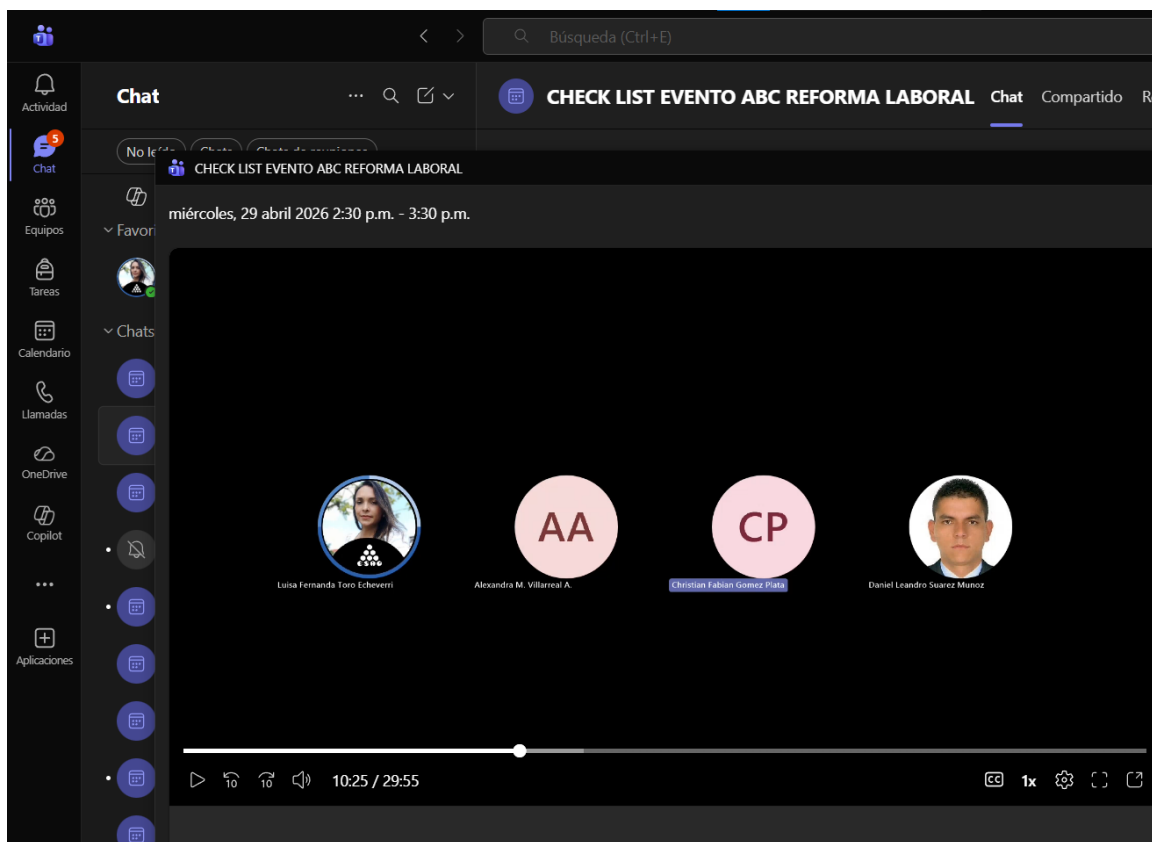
Búsqueda (Ctrl+E)

Actividad
5
Chat
Equipos
Tareas
Calendario
Llamadas
OneDrive
Copilot
...
Aplicaciones

Chat
No leído
Favori
Chats

CHECK LIST EVENTO ABC REFORMA LABORAL
Chat
Compartido
R

CHECK LIST EVENTO ABC REFORMA LABORAL
miércoles, 29 abril 2026 2:30 p.m. - 3:30 p.m.

Luisa Fernanda Toro Echeverri
AA
Alexandra M. Villarreal A.
CP
Christian Fabian Gomez Plata
Daniel Leandro Suarez Munoz

10
10
10:25 / 29:55
CC
1x